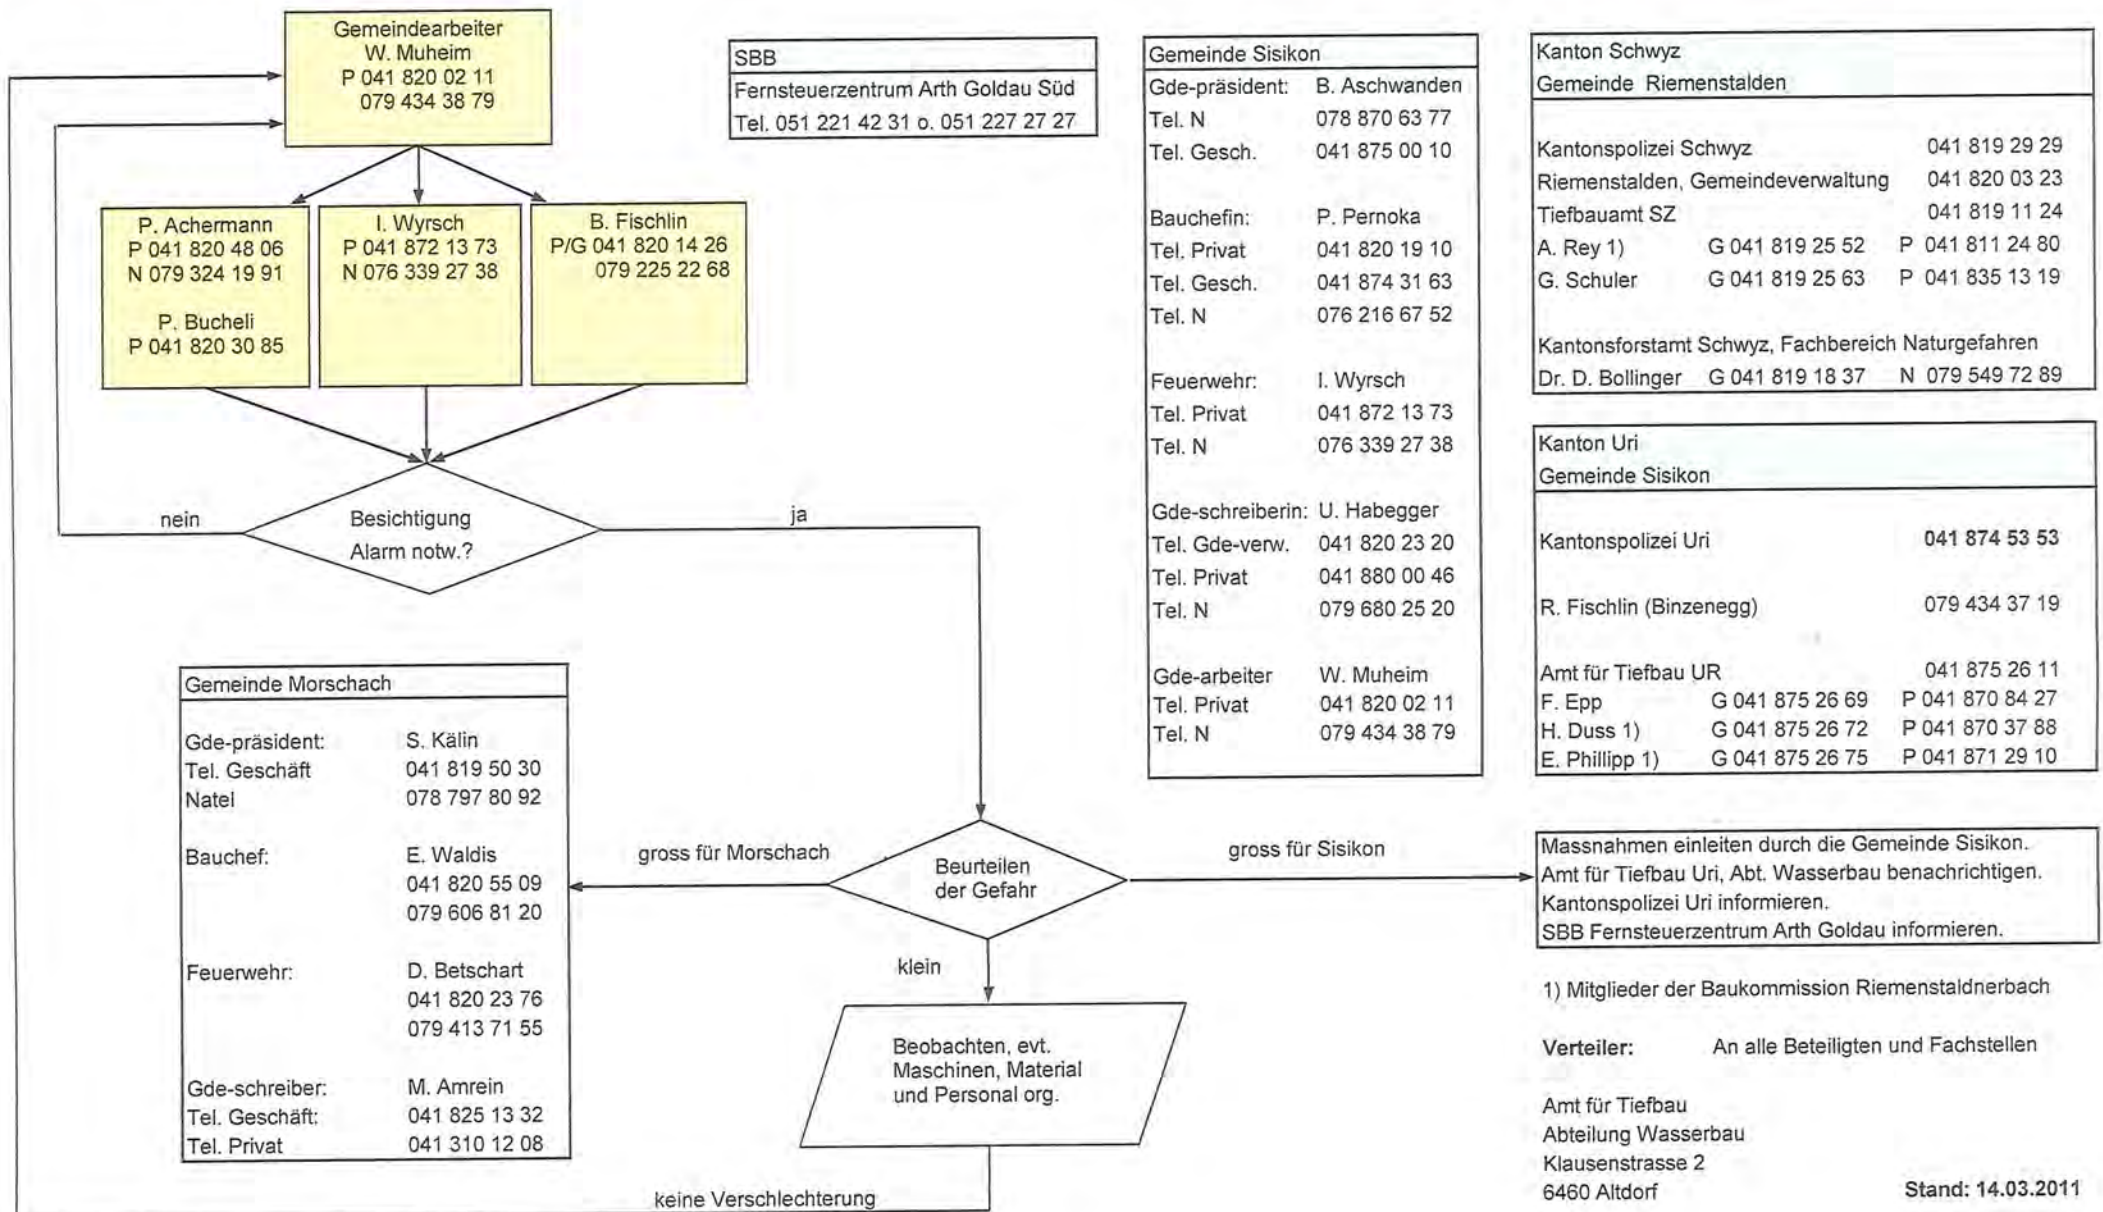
Gemeindearbeiter
W. Muheim
P 041 820 02 11
079 434 38 79

P. Achermann
P 041 820 48 06
N 079 324 19 91

P. Bucheli
P 041 820 30 85

I. Wyrsch
P 041 872 13 73
N 076 339 27 38

B. Fischlin
P/G 041 820 14 26
079 225 22 68

nein

Besichtigung
Alarm notw.?

ja

SBB
Fernsteuerzentrum Arth Goldau Süd
Tel. 051 221 42 31 o. 051 227 27 27

| Gemeinde Sisikon | |
|---|---|
| Gde-präsident: | B. Aschwanden |
| Tel. N | 078 870 63 77 |
| Tel. Gesch. | 041 875 00 10 |
| Bauchefin: | P. Pernoka |
| Tel. Privat | 041 820 19 10 |
| Tel. Gesch. | 041 874 31 63 |
| Tel. N | 076 216 67 52 |
| Feuerwehr: | I. Wyrsch |
| Tel. Privat | 041 872 13 73 |
| Tel. N | 076 339 27 38 |
| Gde-schreiberin: | U. Habegger |
| Tel. Gde-verw. | 041 820 23 20 |
| Tel. Privat | 041 880 00 46 |
| Tel. N | 079 680 25 20 |
| Gde-arbeiter | W. Muheim |
| Tel. Privat | 041 820 02 11 |
| Tel. N | 079 434 38 79 |

Kanton Schwyz
Gemeinde Riemenstalden

| | | |
|---|---|---|
| Kantonspolizei Schwyz | | 041 819 29 29 |
| Riemenstalden, Gemeindeverwaltung | | 041 820 03 23 |
| Tiefbauamt SZ | | 041 819 11 24 |
| A. Rey 1) | G 041 819 25 52 | P 041 811 24 80 |
| G. Schuler | G 041 819 25 63 | P 041 835 13 19 |

Kantonsforstamt Schwyz, Fachbereich Naturgefahren
Dr. D. Bollinger G 041 819 18 37 N 079 549 72 89

Kanton Uri
Gemeinde Sisikon

| | | |
|---|---|---|
| Kantonspolizei Uri | | **041 874 53 53** |
| R. Fischlin (Binzenegg) | | 079 434 37 19 |
| Amt für Tiefbau UR | | 041 875 26 11 |
| F. Epp | G 041 875 26 69 | P 041 870 84 27 |
| H. Duss 1) | G 041 875 26 72 | P 041 870 37 88 |
| E. Phillipp 1) | G 041 875 26 75 | P 041 871 29 10 |

| Gemeinde Morschach | |
|---|---|
| Gde-präsident: | S. Kälin |
| Tel. Geschäft | 041 819 50 30 |
| Natel | 078 797 80 92 |
| Bauchef: | E. Waldis |
| | 041 820 55 09 |
| | 079 606 81 20 |
| Feuerwehr: | D. Betschart |
| | 041 820 23 76 |
| | 079 413 71 55 |
| Gde-schreiber: | M. Amrein |
| Tel. Geschäft: | 041 825 13 32 |
| Tel. Privat | 041 310 12 08 |

gross für Morschach

Beurteilen der Gefahr

gross für Sisikon

Massnahmen einleiten durch die Gemeinde Sisikon.
Amt für Tiefbau Uri, Abt. Wasserbau benachrichtigen.
Kantonspolizei Uri informieren.
SBB Fernsteuerzentrum Arth Goldau informieren.

klein

Beobachten, evt. Maschinen, Material und Personal org.

keine Verschlechterung

1) Mitglieder der Baukommission Riemenstaldnerbach

**Verteiler:** An alle Beteiligten und Fachstellen

Amt für Tiefbau
Abteilung Wasserbau
Klausenstrasse 2
6460 Altdorf

**Stand: 14.03.2011**